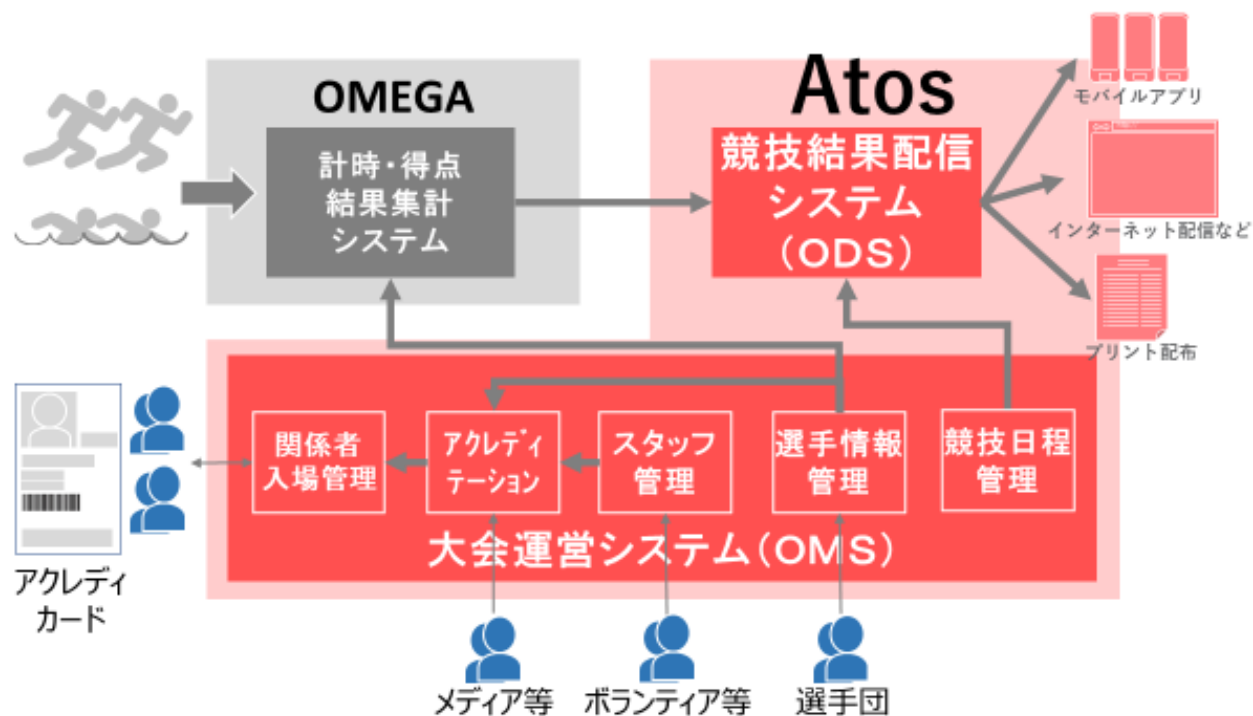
OMEGA

計時・得点
結果集計
システム

Atos

競技結果配信
システム
(ODS)

モバイルアプリ

インターネット配信など

プリント配布

関係者
入場管理

アクレディ
テーション

スタッフ
管理

選手情報
管理

競技日程
管理

大会運営システム(OMS)

アクレディ
カード

メディア等

ボランティア等

選手団